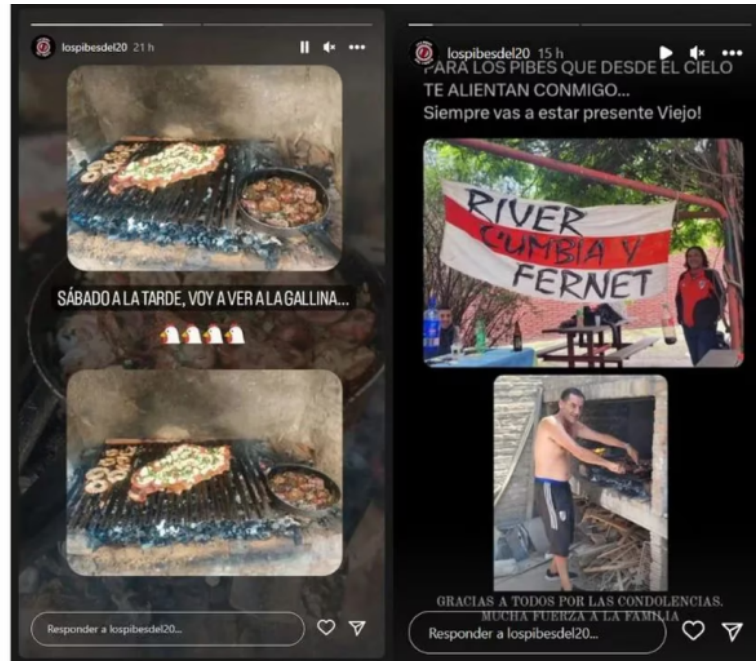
lospibesdel20 21 h

SÁBADO A LA TARDE, VOY A VER A LA GALLINA...

Responder a lospibesdel20...

lospibesdel20 15 h

PARA LOS PIBES QUE DESDE EL CIELO TE ALIENTAN CONMIGO...
Siempre vas a estar presente Viejo!

RIVER CUMBIA Y FERNET

GRACIAS A TODOS POR LAS CONDOLENCIAS. MUCHA FUERZA A LA FAMILIA

Responder a lospibesdel20...